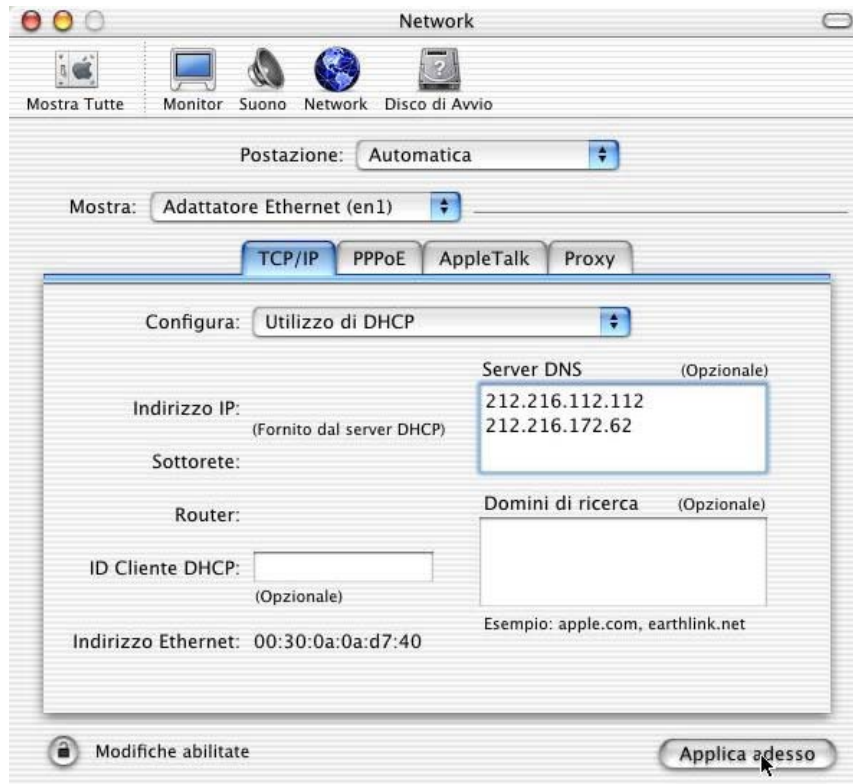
Network

Mostra Tutte Monitor Suono Network Disco di Avvio

Postazione: Automatica

Mostra: Adattatore Ethernet (en1)

TCP/IP PPPoE AppleTalk Proxy

Configura: Utilizzo di DHCP

Server DNS (Opzionale)

212.216.112.112
212.216.172.62

Indirizzo IP:

(Fornito dal server DHCP)

Sottorete:

Router:

Domini di ricerca (Opzionale)

ID Cliente DHCP:

(Opzionale)

Esempio: apple.com, earthlink.net

Indirizzo Ethernet: 00:30:0a:0a:d7:40

Modifiche abilitate

Applica adesso